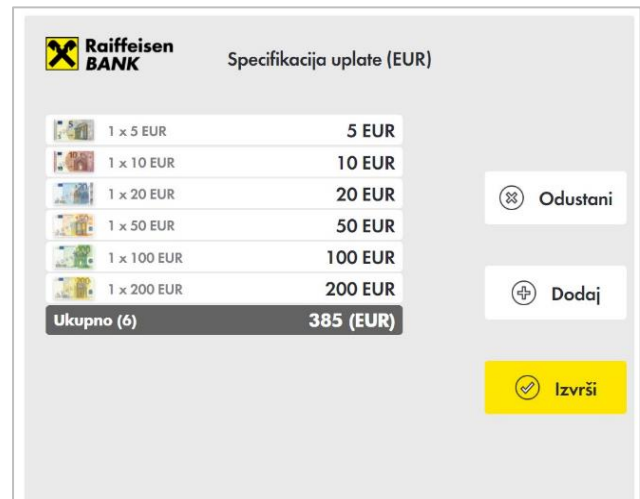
Raiffeisen BANK

Specifikacija uplate (EUR)

| | |
|---|---|
| 1 x 5 EUR | 5 EUR |
| 1 x 10 EUR | 10 EUR |
| 1 x 20 EUR | 20 EUR |
| 1 x 50 EUR | 50 EUR |
| 1 x 100 EUR | 100 EUR |
| 1 x 200 EUR | 200 EUR |
| Ukupno (6) | 385 (EUR) |

Odustani

Dodaj

Izvrši